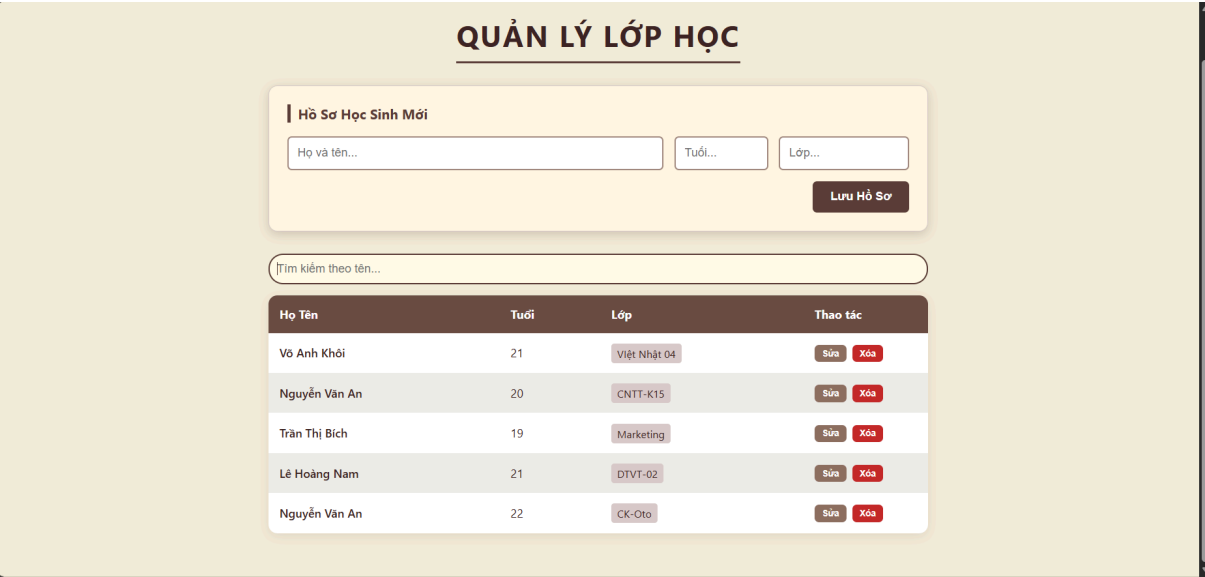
QUẢN LÝ LỚP HỌC

Hồ Sơ Học Sinh Mới

Họ và tên...

Tuổi...

Lớp...

Lưu Hồ Sơ

Tìm kiếm theo tên...

| Họ Tên | Tuổi | Lớp | Thao tác |
|---|---|---|---|
| Võ Anh Khôi | 21 | Việt Nhật 04 | Sửa Xóa |
| Nguyễn Văn An | 20 | CNTT-K15 | Sửa Xóa |
| Trần Thị Bích | 19 | Marketing | Sửa Xóa |
| Lê Hoàng Nam | 21 | DTVT-02 | Sửa Xóa |
| Nguyễn Văn An | 22 | CK-Oto | Sửa Xóa |